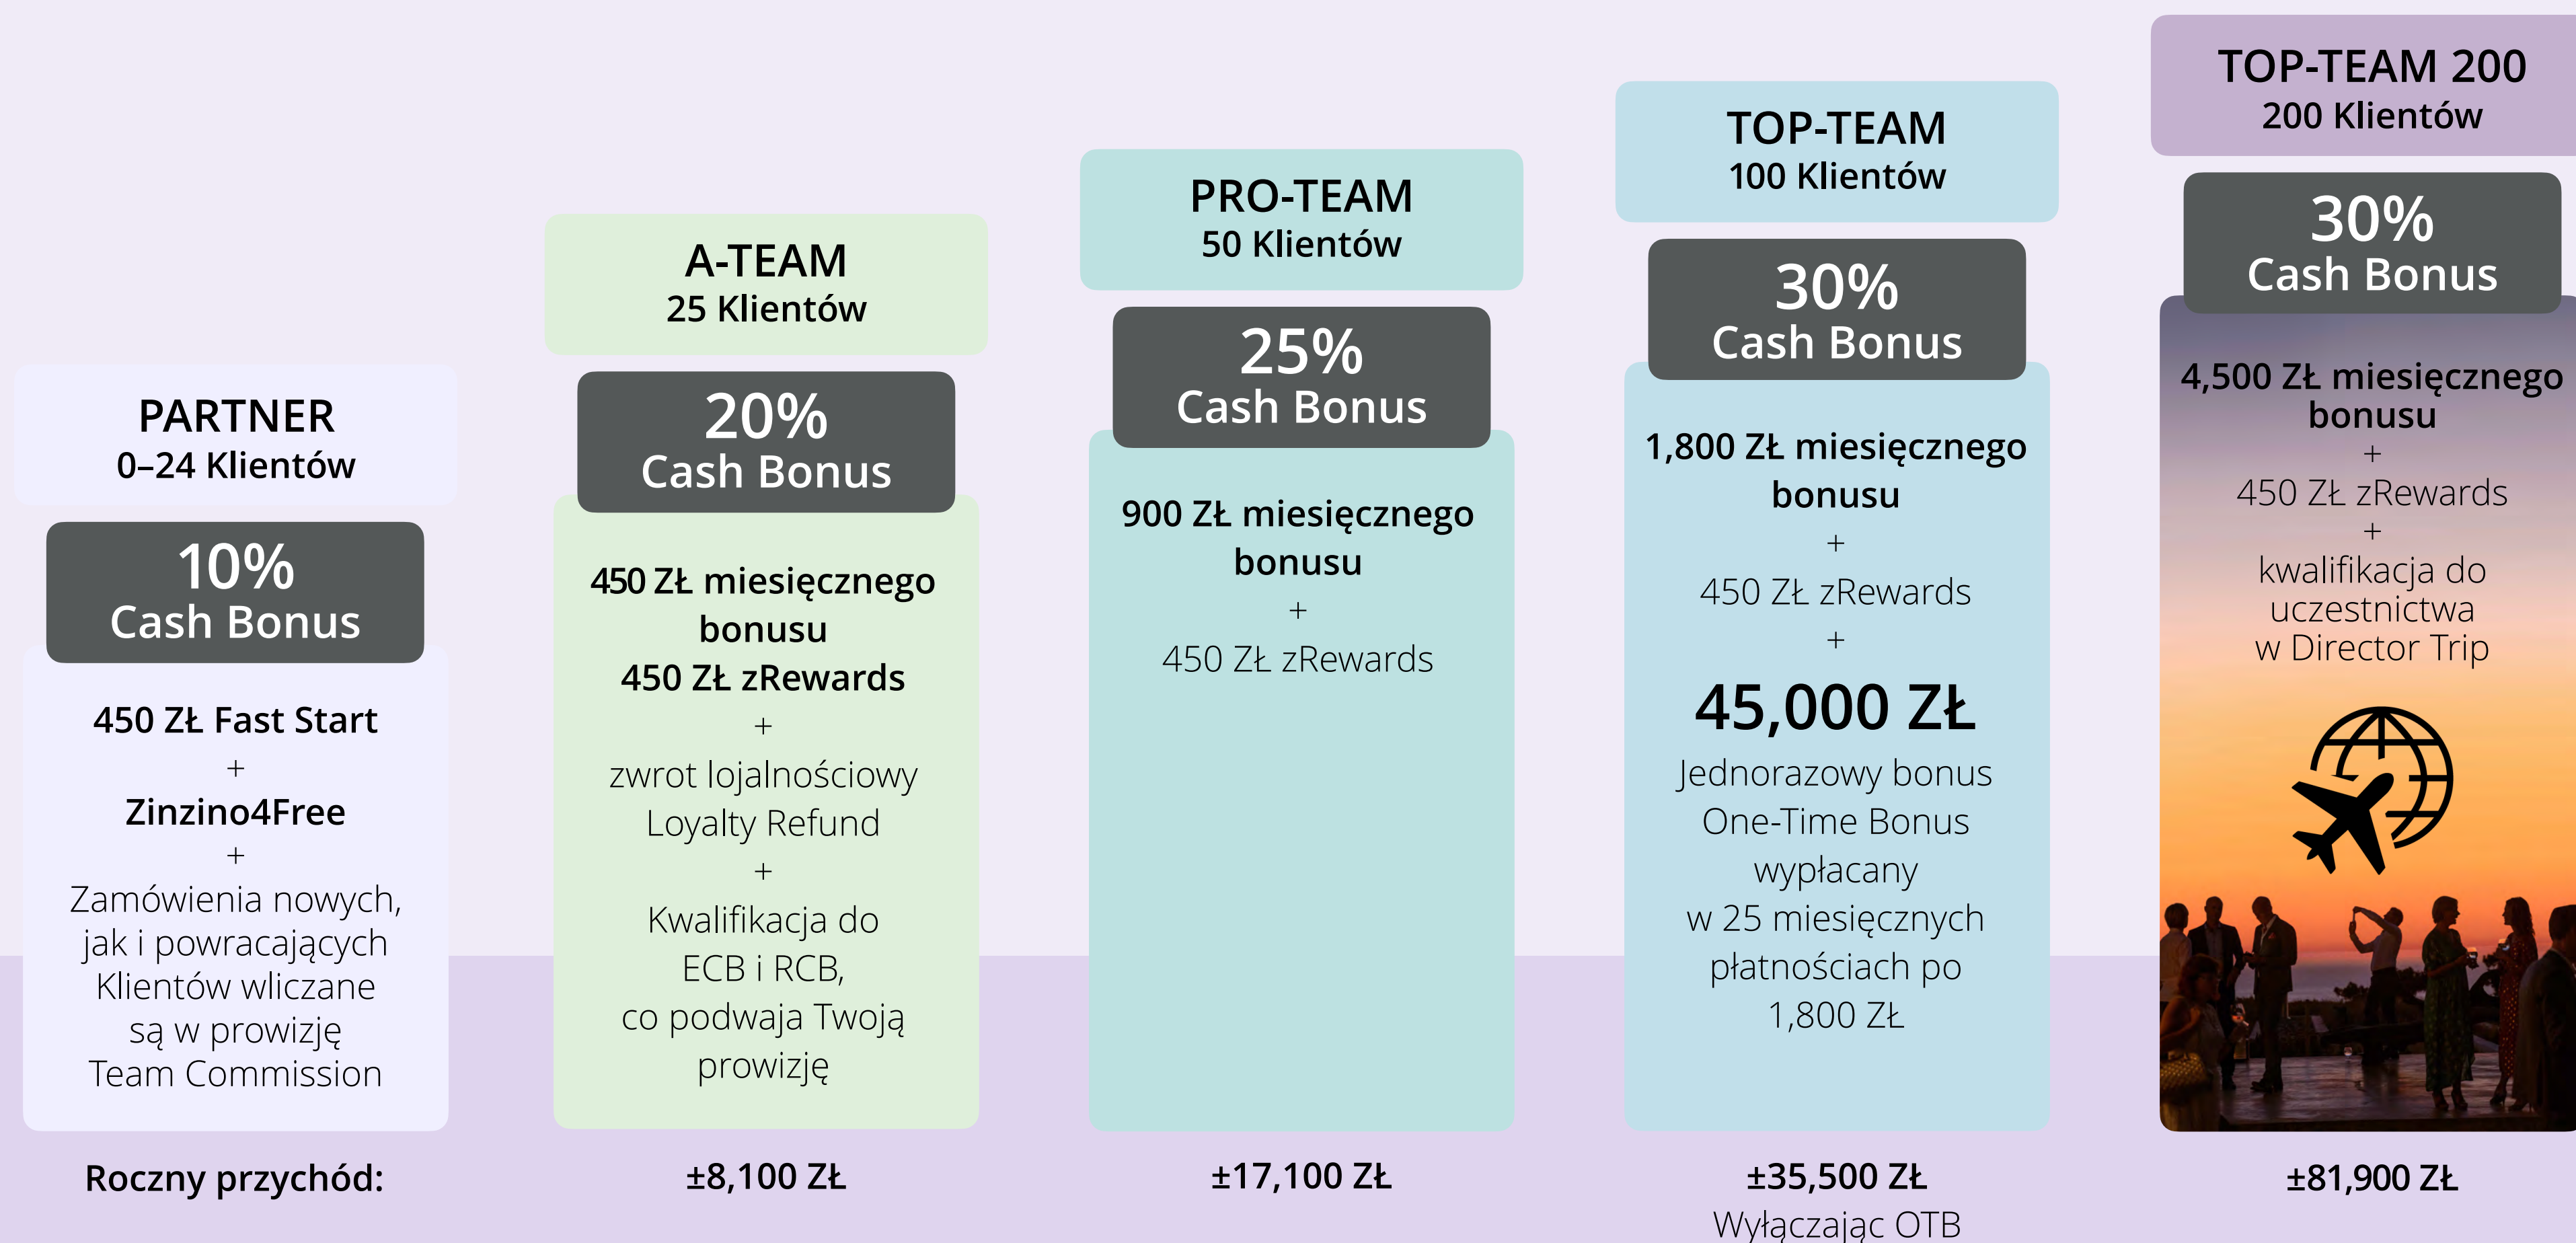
PARTNER
0–24 Klientów

10%
Cash Bonus

450 ZŁ Fast Start
+
Zinzino4Free
+
Zamówienia nowych, jak i powracających Klientów wliczane są w prowizję Team Commission

A-TEAM
25 Klientów

20%
Cash Bonus

450 ZŁ miesięcznego bonusu
450 ZŁ zRewards
+
zwrot lojalnościowy Loyalty Refund
+
Kwalifikacja do ECB i RCB, co podwaja Twoją prowizję

PRO-TEAM
50 Klientów

25%
Cash Bonus

900 ZŁ miesięcznego bonusu
+
450 ZŁ zRewards

TOP-TEAM
100 Klientów

30%
Cash Bonus

1,800 ZŁ miesięcznego bonusu
+
450 ZŁ zRewards
+
45,000 ZŁ
Jednorazowy bonus One-Time Bonus wypłacany w 25 miesięcznych płatnościach po 1,800 ZŁ

TOP-TEAM 200
200 Klientów

30%
Cash Bonus

4,500 ZŁ miesięcznego bonusu
+
450 ZŁ zRewards
+
kwalifikacja do uczestnictwa w Director Trip

Roczny przychód:

±8,100 ZŁ

±17,100 ZŁ

±35,500 ZŁ
Wyłączając OTB

±81,900 ZŁ